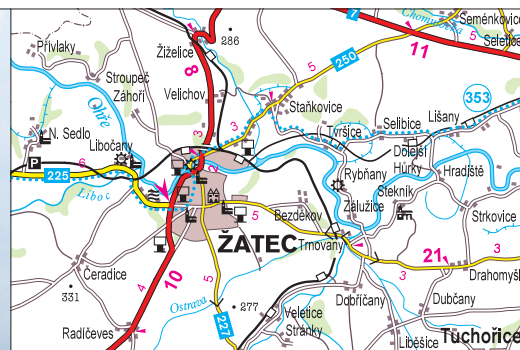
Přívlaky
Žiželice
286
Seménkovice
Chomu
7
Selet
11
Stroupeč
Záhoří
8
Velichov
250
5
353
Ohře
6
N. Sedlo
Libočany
3
Staňkovice
5
Selibice
Lišany
Tvršice
Dolejší Hůrky
Hradiště
225
Liboč
2
3
Rybňany
Steknik
Záluží
Bezděkov
5
Strkovice
ŽATEC
Trnovany
21
3
Čeradice
10
4
5
3
Drahomyšl
331
Ostrava
277
227
Velečice
Stránky
Dobříčany
Dubčany
Radíčeves
Liběšice
Tuchořice